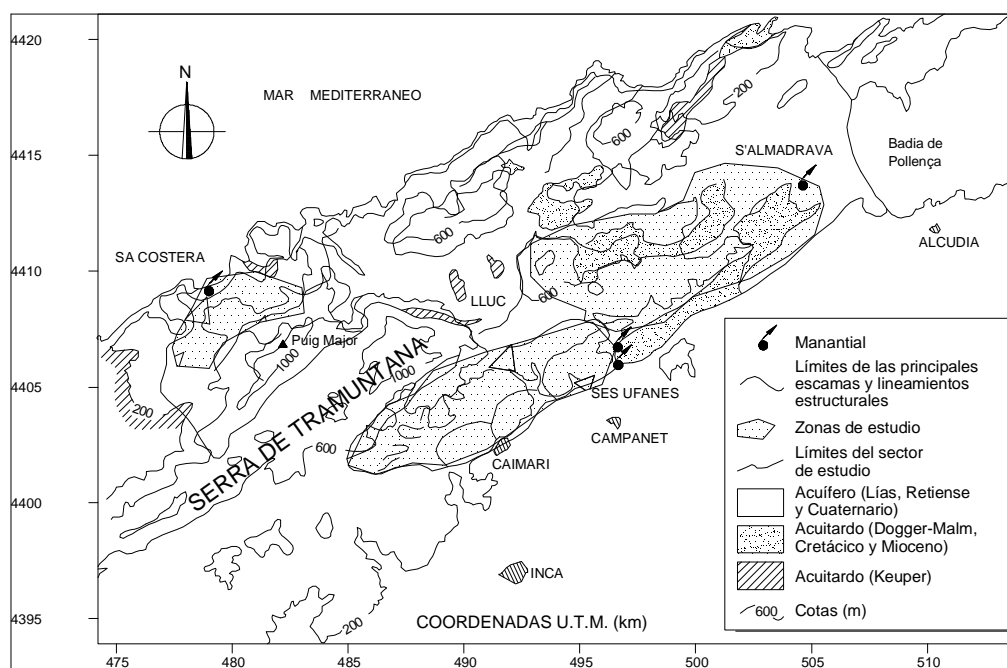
4420
4415
4410
4405
4400
4395

N

MAR MEDITERRANEO

200
600
600
600
1000
1000
200
600
200

S'ALMADRAVA

Badia de Pollença

ALCUDIA

SA COSTERA

LLUC

Puig Major

SERRA DE TRAMUNTANA

SES UFANES

CAMPANET

CAIMARI

INCA

COORDENADAS U.T.M. (km)

475 480 485 490 495 500 505 510

Manantial
Límites de las principales escamas y lineamientos estructurales
Zonas de estudio
Límites del sector de estudio
Acuífero (Lías, Retiense y Cuaternario)
Acuitardo (Dogger-Malm, Cretácico y Mioceno)
Acuitardo (Keuper)
600 Cotas (m)